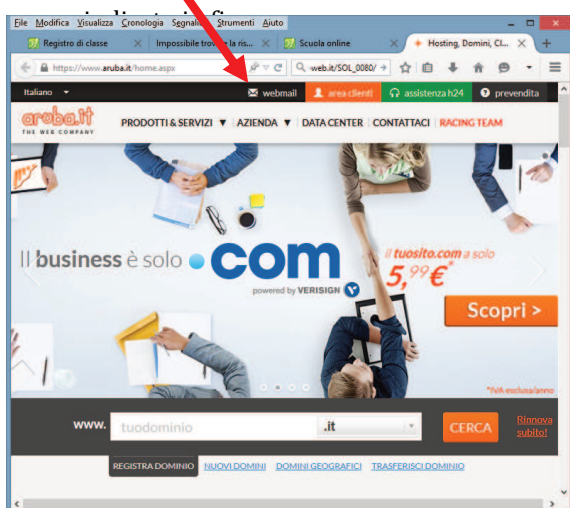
File Modifica Visualizza Cronologia Segnalibri Strumenti Aiuto

Registro di classe | Impossibile trovare la ris... | Scuola online | Hosting, Domini, Cl...

https://www.aruba.it/home.aspx

web.it/SOL_0080/

Italiano | webmail | area clienti | assistenza h24 | prevendita

aruba.it THE WEB COMPANY

PRODOTTI & SERVIZI | AZIENDA | DATA CENTER | CONTATTACI | RACING TEAM

Il business è solo .com

powered by VERISIGN

il tuosito.com a solo 5,99 €*

Scopri >

*IVA esclusa/anno

www. tuodominio .it CERCA Rinnova subito!

REGISTRA DOMINIO | NUOVI DOMINI | DOMINI GEOGRAFICI | TRASFERISCI DOMINIO